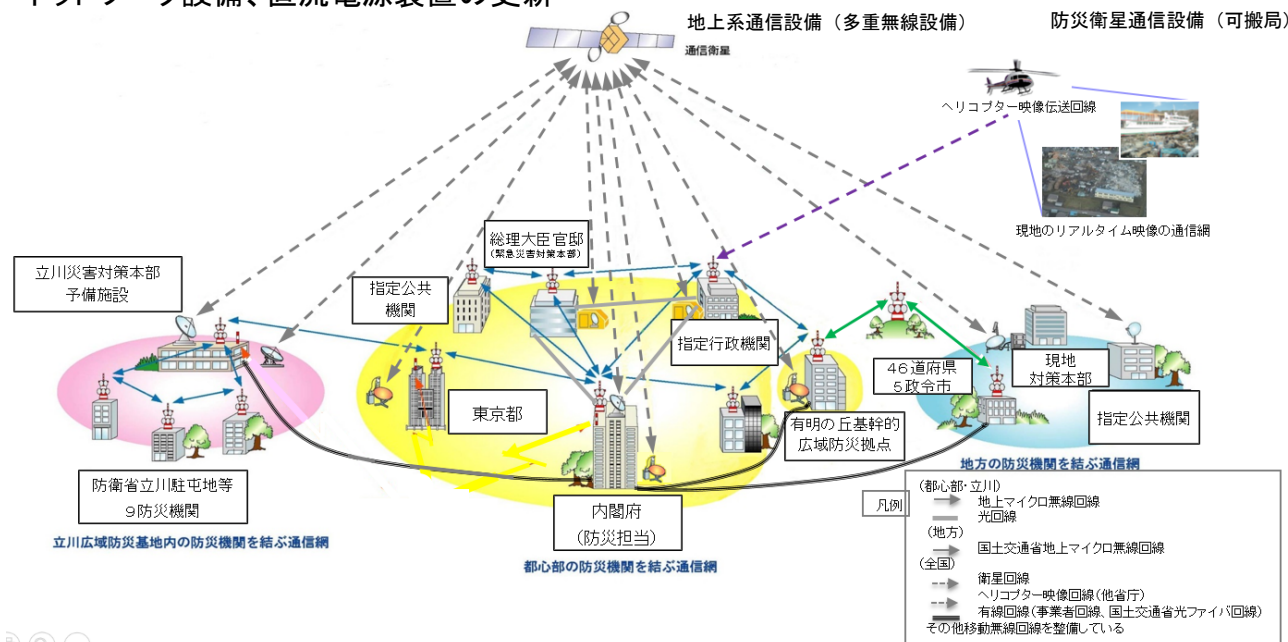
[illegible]設備、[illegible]電源装置の更新

地上系通信設備（多重無線設備）

防災衛星通信設備（可搬局）

通信衛星

ヘリコプター映像伝送回線

現地のリアルタイム映像の通信網

総理大臣官邸
（緊急災害対策本部）

立川災害対策本部
予備施設

指定公共
機関

指定行政機関

46道府県
5政令市

現地
対策本部

東京都

有明の丘基幹的
広域防災拠点

指定公共機関

防衛省立川駐屯地等
9防災機関

内閣府
（防災担当）

立川広域防災基地内の防災機関を結ぶ通信網

都心部の防災機関を結ぶ通信網

地方の防災機関を結ぶ通信網

凡例
（都心部・立川）
地上マイクロ無線回線
光回線
（地方）
国土交通省地上マイクロ無線回線
（全国）
衛星回線
ヘリコプター映像回線（他省庁）
有線回線（事業者回線、国土交通省光ファイバ回線）
その他移動無線回線を整備している